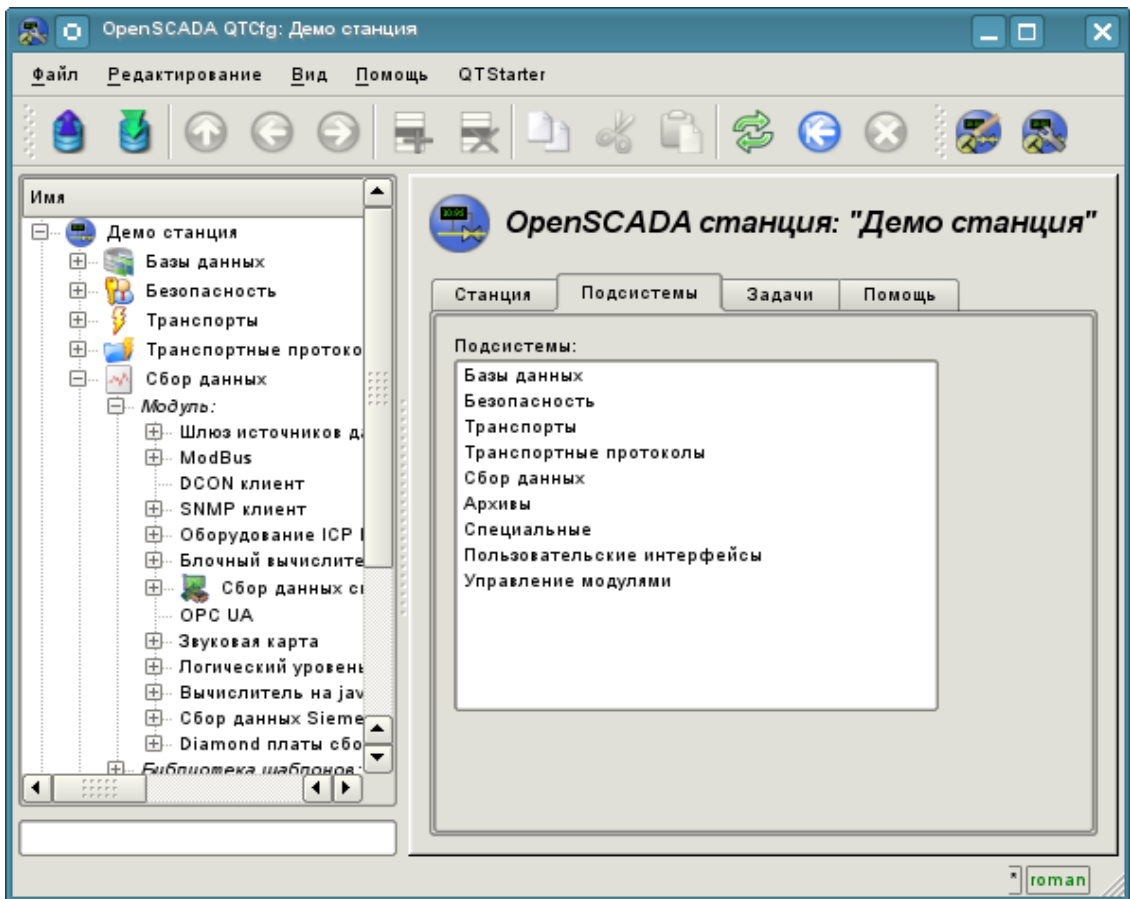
OpenSCADA QTCfg: Демо станция

Файл Редактирование Вид Помощь QTStarter

Имя
Демо станция
Базы данных
Безопасность
Транспорты
Транспортные протоко
Сбор данных
Модуль:
Шлюз источников д
ModBus
DCON клиент
SNMP клиент
Оборудование ICP
Блочный вычислите
Сбор данных с
OPC UA
Звуковая карта
Логический уровень
Вычислитель на jav
Сбор данных Sieme
Diamond платы сбо
Библиотека шаблонов

OpenSCADA станция: "Демо станция"

Станция Подсистемы Задачи Помощь

Подсистемы:
Базы данных
Безопасность
Транспорты
Транспортные протоколы
Сбор данных
Архивы
Специальные
Пользовательские интерфейсы
Управление модулями

roman